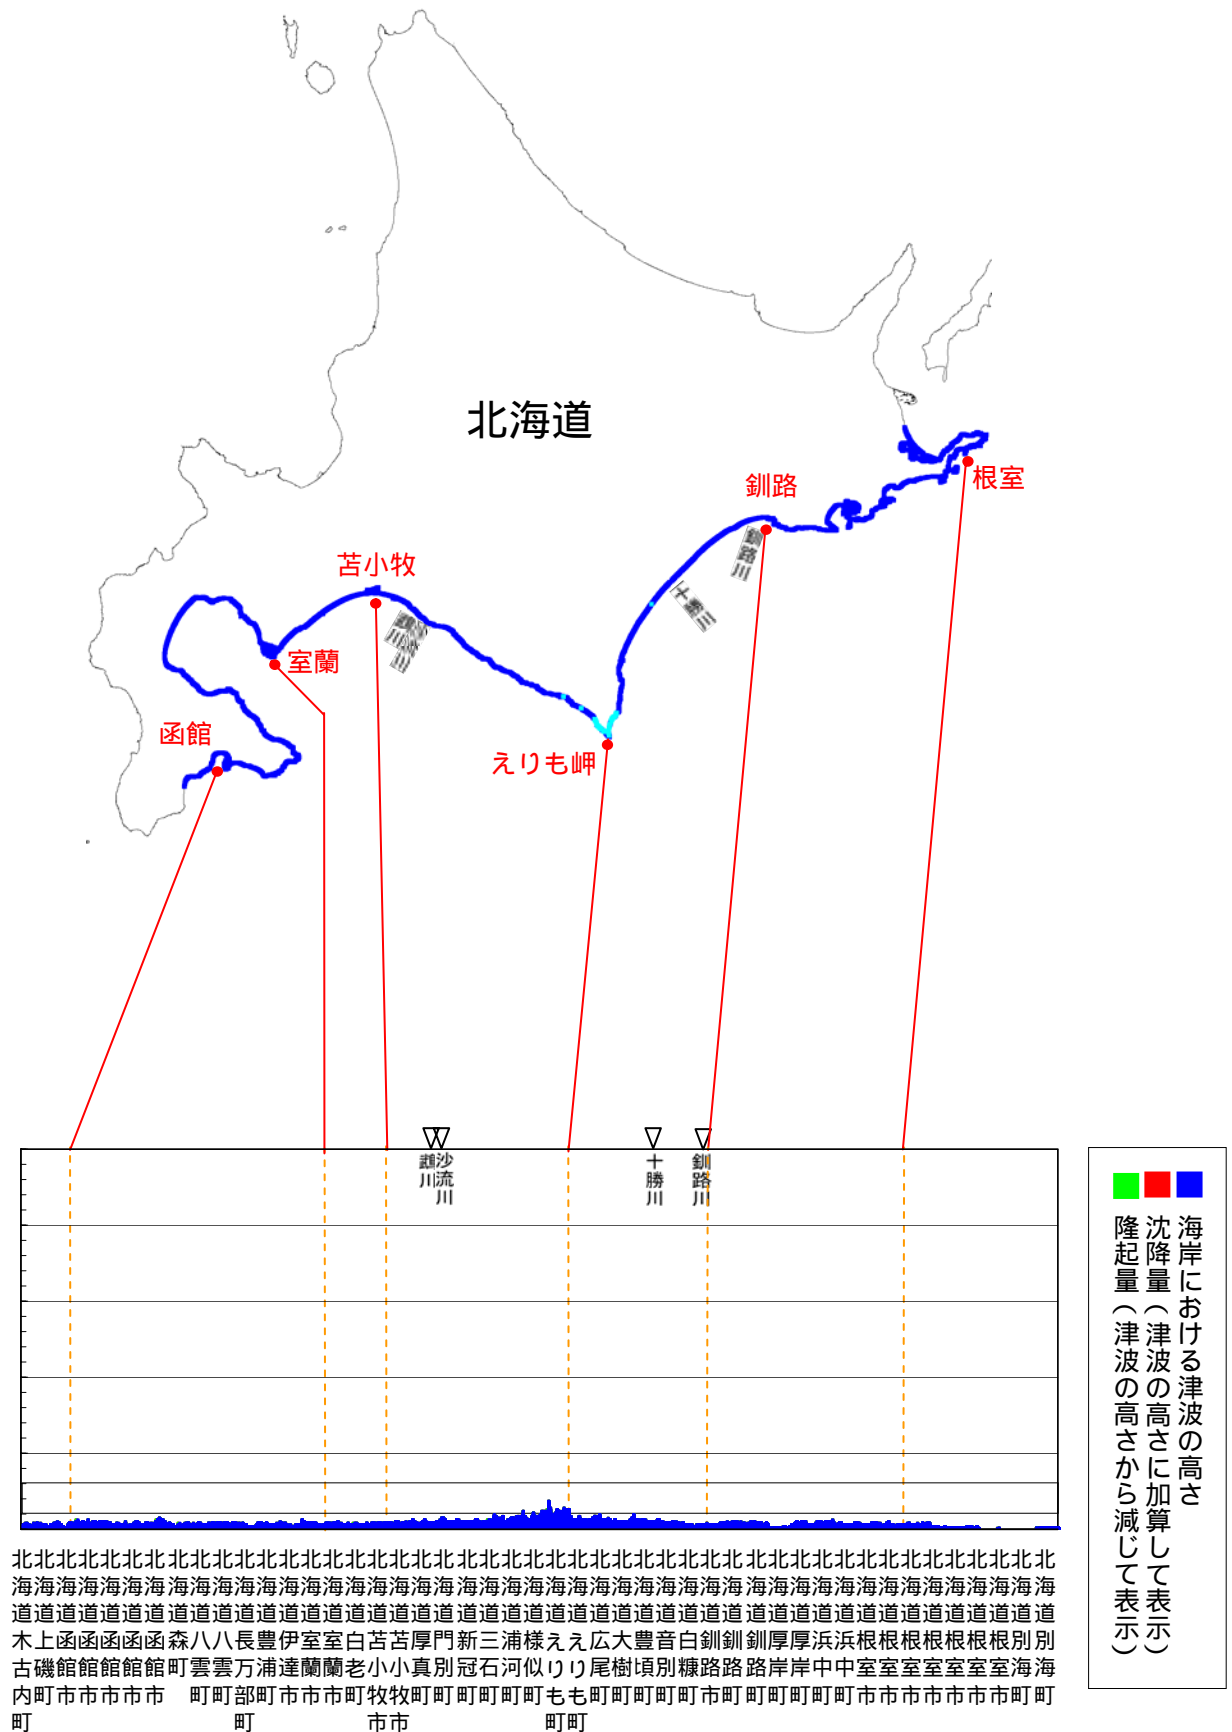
北海道

釧路

根室

苫小牧

室蘭

函館

えりも岬

釧路川

十勝川

鵡川

沙流川

鵡川
沙流川

十勝川

釧路川

海岸における津波の高さ
沈降量（津波の高さに加算して表示）
隆起量（津波の高さから減じて表示）

北海道木古内町
北海道上磯町
北海道函館市
北海道函館市
北海道函館市
北海道函館市
北海道函館市
北海道森町
北海道八雲町
北海道八雲町
北海道長万部町
北海道豊浦町
北海道伊達市
北海道室蘭市
北海道室蘭市
北海道白老町
北海道苫小牧市
北海道苫小牧市
北海道厚真町
北海道門別町
北海道新冠町
北海道三石町
北海道浦河町
北海道様似町
北海道えりも町
北海道えりも町
北海道広尾町
北海道大樹町
北海道豊頃町
北海道音別町
北海道白糠町
北海道釧路市
北海道釧路町
北海道釧路町
北海道厚岸町
北海道厚岸町
北海道浜中町
北海道浜中町
北海道根室市
北海道根室市
北海道根室市
北海道根室市
北海道根室市
北海道根室市
北海道別海町
北海道別海町